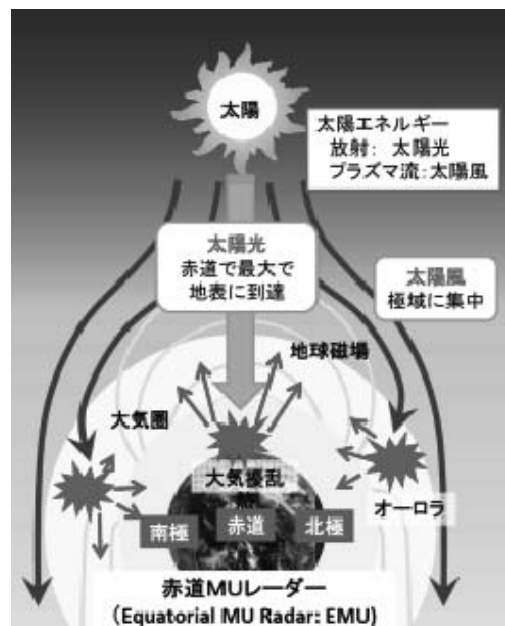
太陽

太陽エネルギー
放射: 太陽光
プラズマ流: 太陽風

太陽光
赤道で最大で
地表に到達

太陽風
極域に集中

地球磁場

大気圏

大気擾乱
熱

南極

赤道

北極

オーロラ

赤道MUレーダー
(Equatorial MU Radar: EMU)